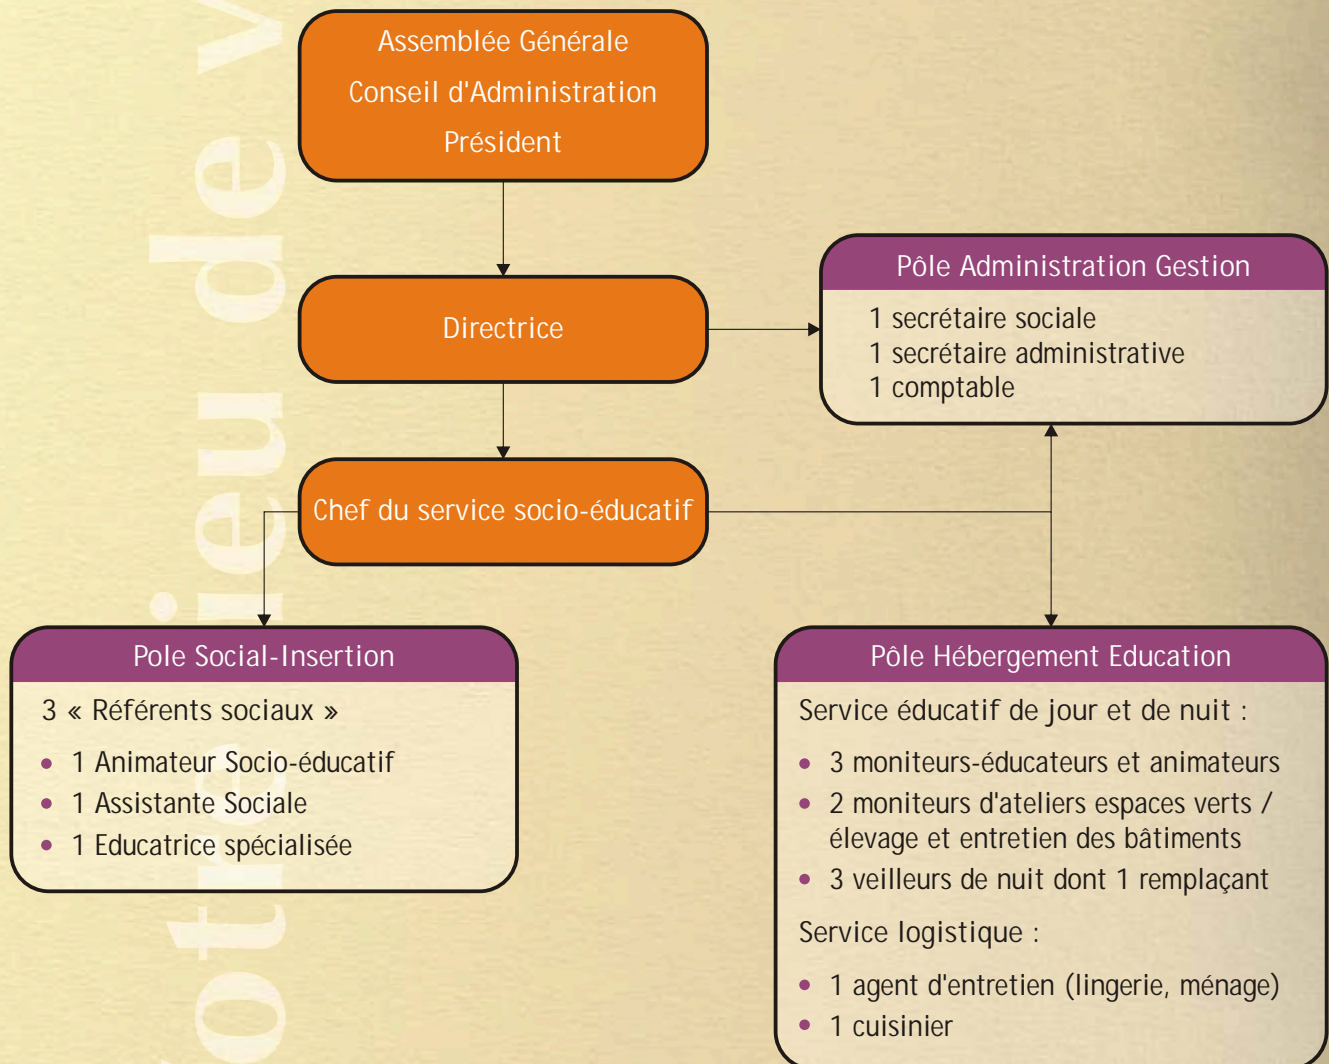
Assemblée Générale
Conseil d'Administration
Président

Directrice

Pôle Administration Gestion

1 secrétaire sociale
1 secrétaire administrative
1 comptable

Chef du service socio-éducatif

Pole Social-Insertion

3 « Référents sociaux »

- 1 Animateur Socio-éducatif
- 1 Assistante Sociale
- 1 Educatrice spécialisée

Pôle Hébergement Education

Service éducatif de jour et de nuit :

- 3 moniteurs-éducateurs et animateurs
- 2 moniteurs d'ateliers espaces verts / élevage et entretien des bâtiments
- 3 veilleurs de nuit dont 1 remplaçant

Service logistique :

- 1 agent d'entretien (lingerie, ménage)
- 1 cuisinier